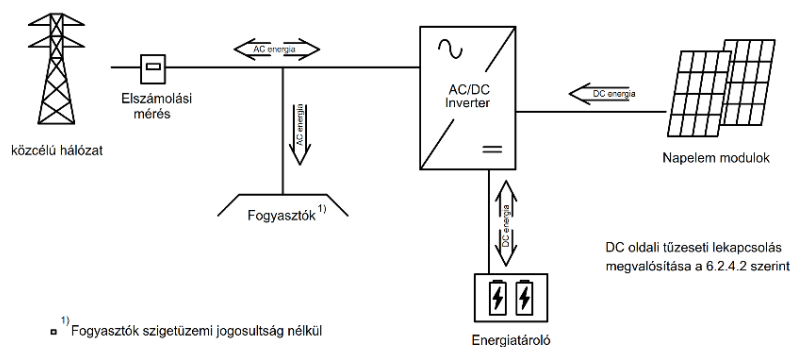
közcélú hálózat

Elszámolási mérés

AC energia

AC energia

Fogyasztók $^{1)}$

AC/DC Inverter

DC energia

Napelem modulok

DC energia

DC oldali tűzeseti lekapcsolás megvalósítása a 6.2.4.2 szerint

Energiatároló

$^{1)}$ Fogyasztók szigetüzemi jogosultság nélkül